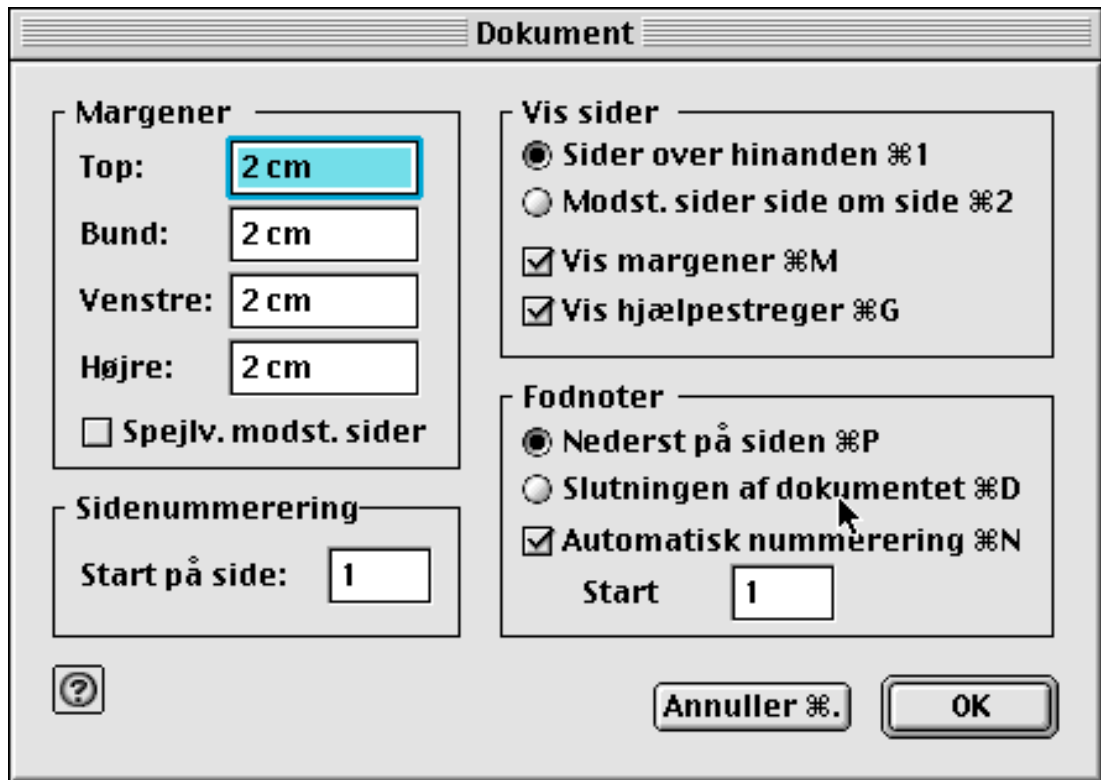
Dokument

Margener
Top: 2 cm
Bund: 2 cm
Venstre: 2 cm
Højre: 2 cm
Spejlv. modst. sider

Sidenummerering
Start på side: 1

Vis sider
Sider over hinanden ⌘1
Modst. sider side om side ⌘2
Vis margener ⌘M
Vis hjælpestreger ⌘G

Fodnoter
Nederst på siden ⌘P
Slutningen af dokumentet ⌘D
Automatisk nummerering ⌘N
Start 1

?

Annuller ⌘.
OK